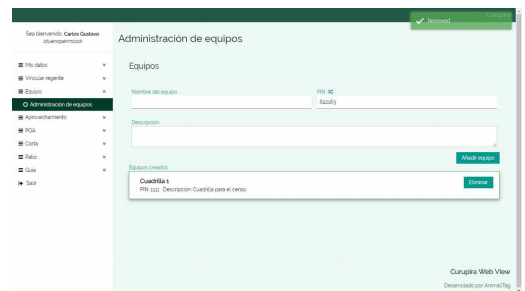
Curupira

Removed

Sea bienvenido, Carlos Gustavo (dueropermiso)

Mis datos
Vincular regente
Equipo
Administración de equipos
Aprovechamiento
POA
Corta
Patio
Guia
Salir

Administración de equipos

Equipos

Nombre del equipo

PIN

622983

Descripción

Añadir equipo

Equipos creados

Cuadrilla 1

PIN: 1111 Descripción: Cuadrilla para el censo

Eliminar

Curupira Web View

Desarrollado por AnimalTag